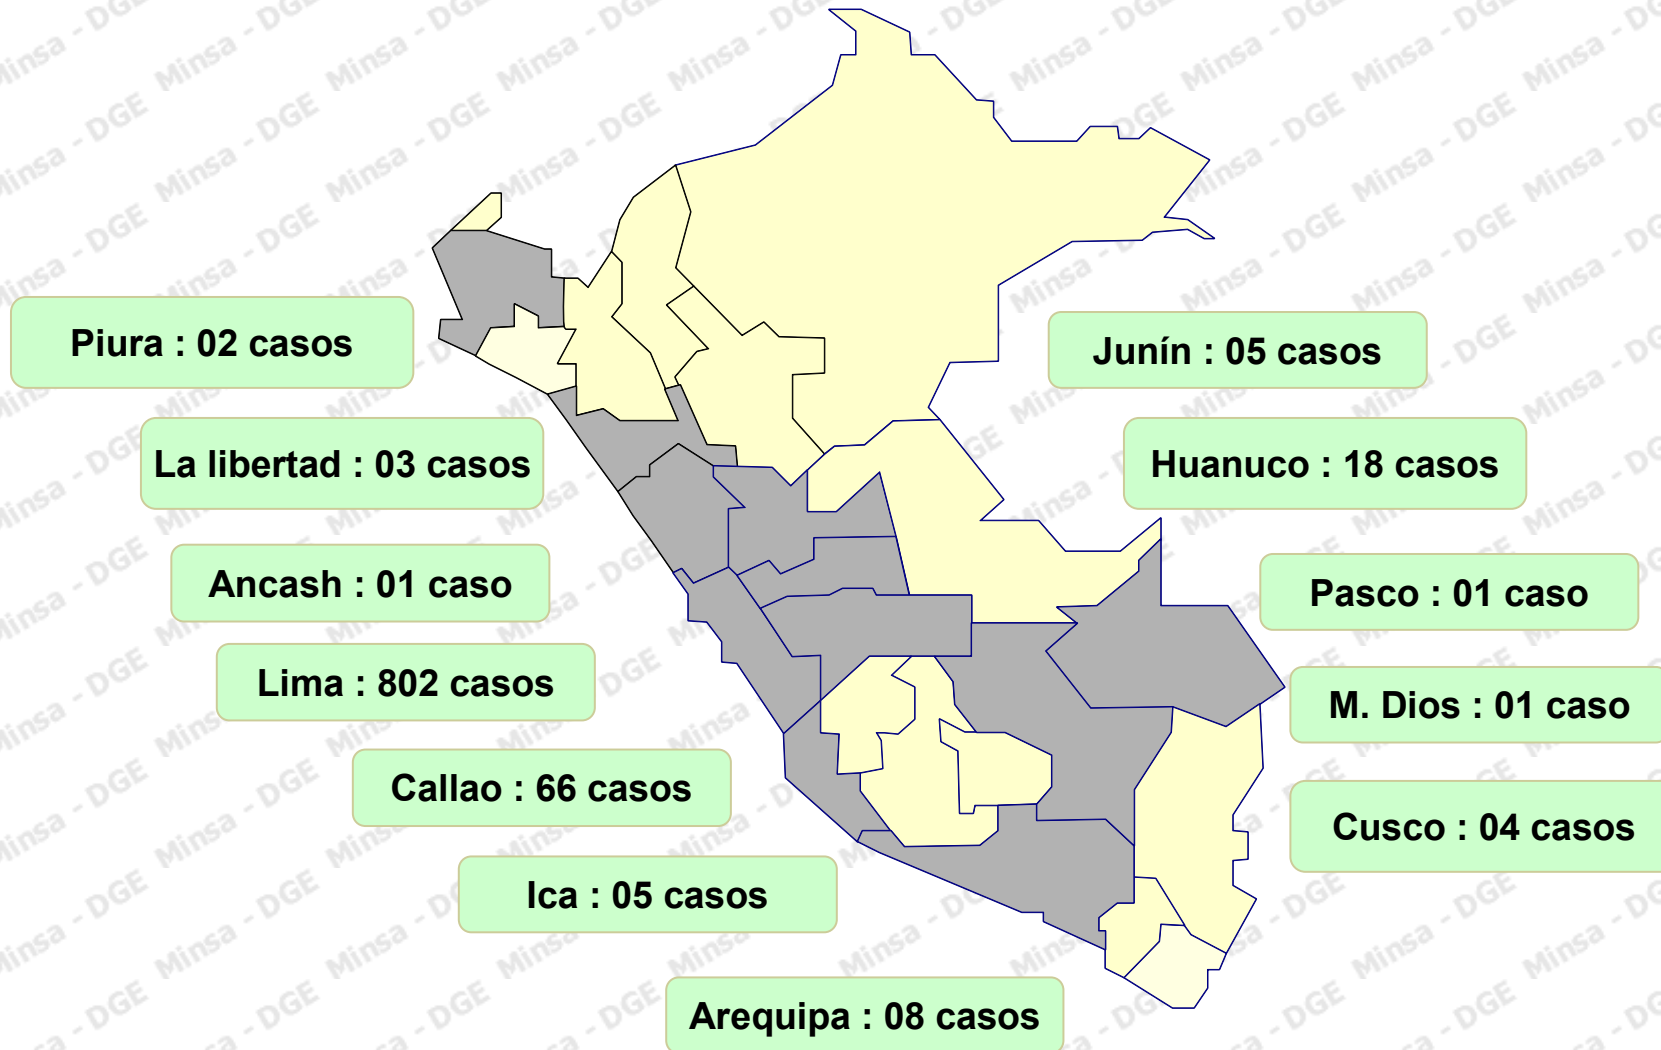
Piura : 02 casos

La libertad : 03 casos

Ancash : 01 caso

Lima : 802 casos

Callao : 66 casos

Ica : 05 casos

Arequipa : 08 casos

Junín : 05 casos

Huanuco : 18 casos

Pasco : 01 caso

M. Dios : 01 caso

Cusco : 04 casos

Minsa - DGE